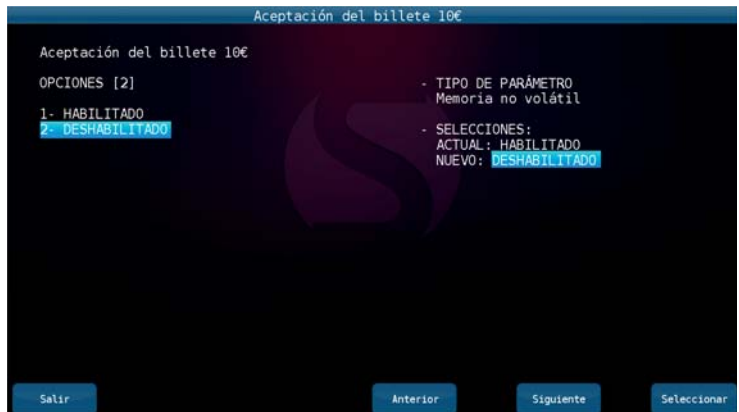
Aceptación del billete 10€

Aceptación del billete 10€

OPCIONES [2]

1- HABILITADO
2- DESHABILITADO

- TIPO DE PARÁMETRO
Memoria no volátil

- SELECCIONES:
ACTUAL: HABILITADO
NUEVO: DESHABILITADO

Salir

Anterior

Siguiente

Seleccionar